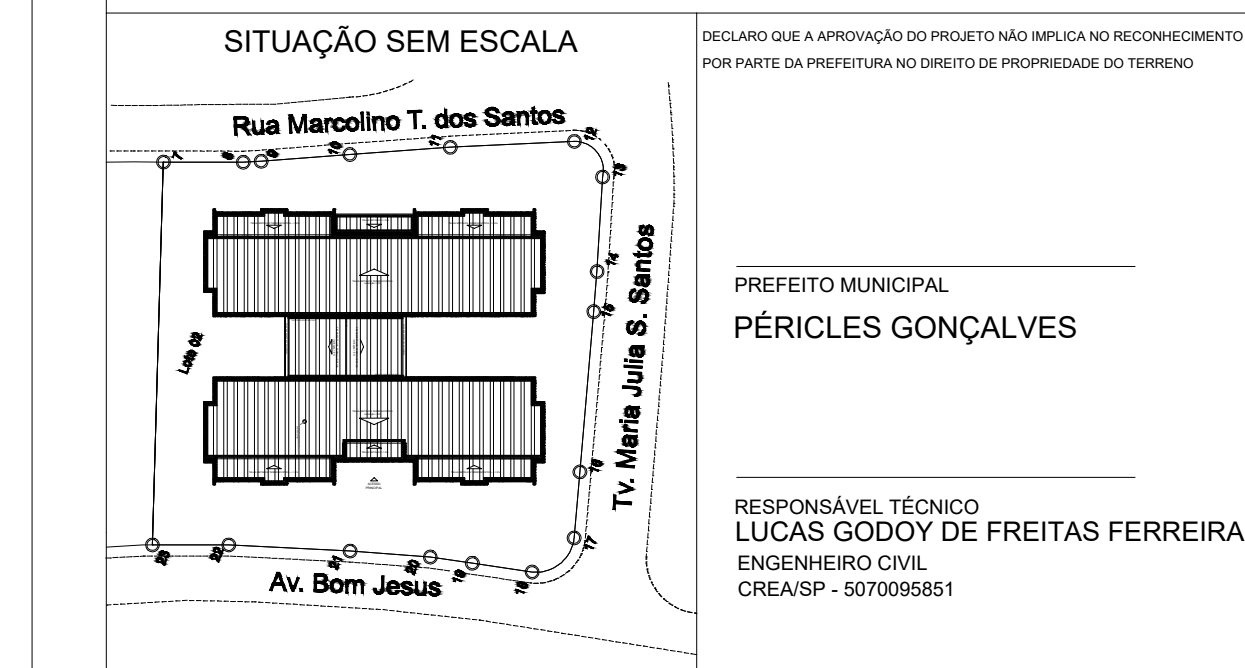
SITUAÇÃO SEM ESCALA

Rua Marcolino T. dos Santos

1 8 9 10 11 12 13 14 15 16 17 18 19 20 21 22 23

Lote 02

Tv. Maria Julia S. Santos

Av. Bom Jesus

DECLARO QUE A APROVAÇÃO DO PROJETO NÃO IMPLICA NO RECONHECIMENTO POR PARTE DA PREFEITURA NO DIREITO DE PROPRIEDADE DO TERRENO

PREFEITO MUNICIPAL
PÉRICLES GONÇALVES

RESPONSÁVEL TÉCNICO
LUCAS GODOY DE FREITAS FERREIRA
ENGENHEIRO CIVIL
CREA/SP - 5070095851